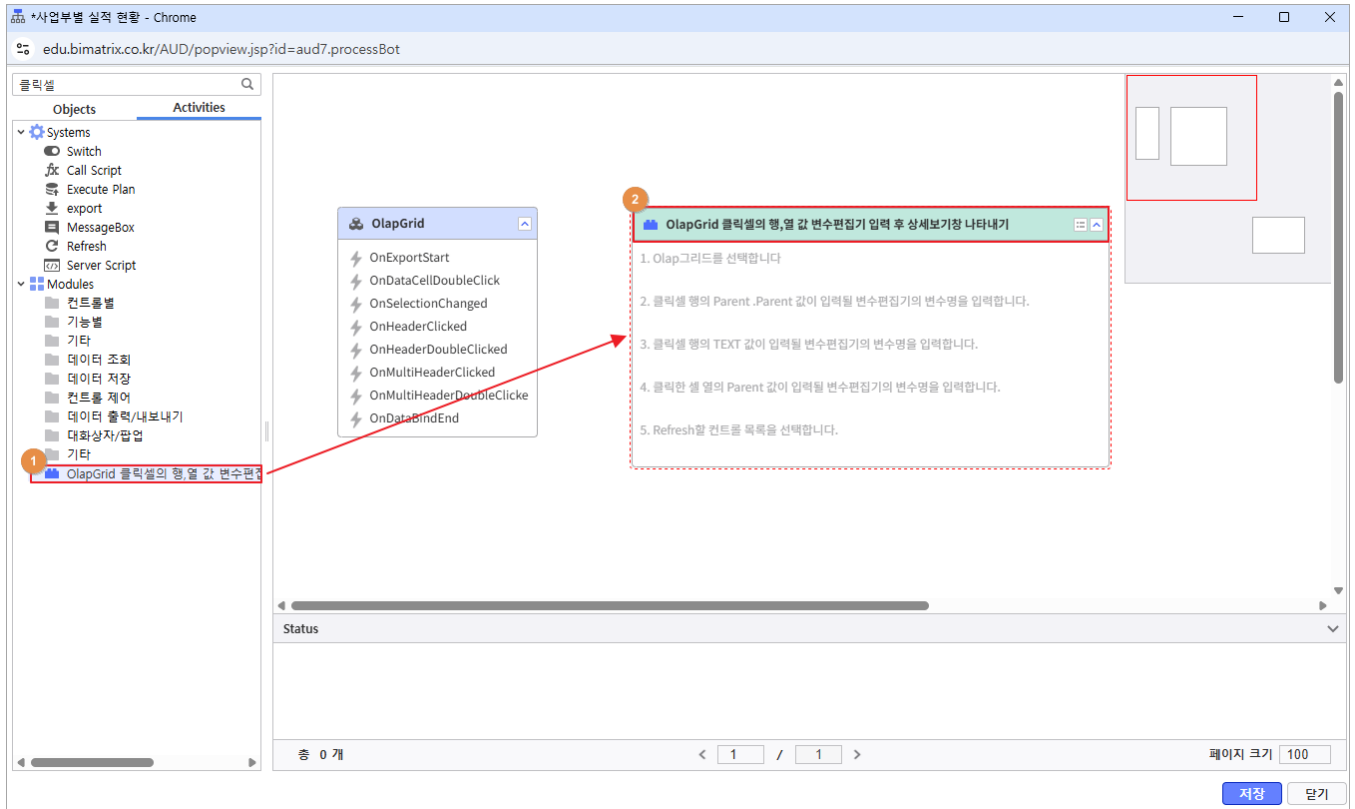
*사업부별 실적 현황 - Chrome

edu.bimatrix.co.kr/AUD/popview.jsp?id=aud7.processBot

클릭셀

Objects Activities

Systems
Switch
Call Script
Execute Plan
export
MessageBox
Refresh
Server Script
Modules
컨트롤별
기능별
기타
데이터 조회
데이터 저장
컨트롤 제어
데이터 출력/내보내기
대화상자/팝업
기타
1
OlapGrid 클릭셀의 행,열 값 변수편집

OlapGrid
OnExportStart
OnDataCellDoubleClick
OnSelectionChanged
OnHeaderClicked
OnHeaderDoubleClicked
OnMultiHeaderClicked
OnMultiHeaderDoubleClicke
OnDataBindEnd

2
OlapGrid 클릭셀의 행,열 값 변수편집기 입력 후 상세보기창 나타내기
1. Olap그리드를 선택합니다
2. 클릭셀 행의 Parent .Parent 값이 입력될 변수편집기의 변수명을 입력합니다.
3. 클릭셀 행의 TEXT 값이 입력될 변수편집기의 변수명을 입력합니다.
4. 클릭한 셀 열의 Parent 값이 입력될 변수편집기의 변수명을 입력합니다.
5. Refresh할 컨트롤 목록을 선택합니다.

Status

총 0 개
1 / 1
페이지 크기 100

저장 닫기